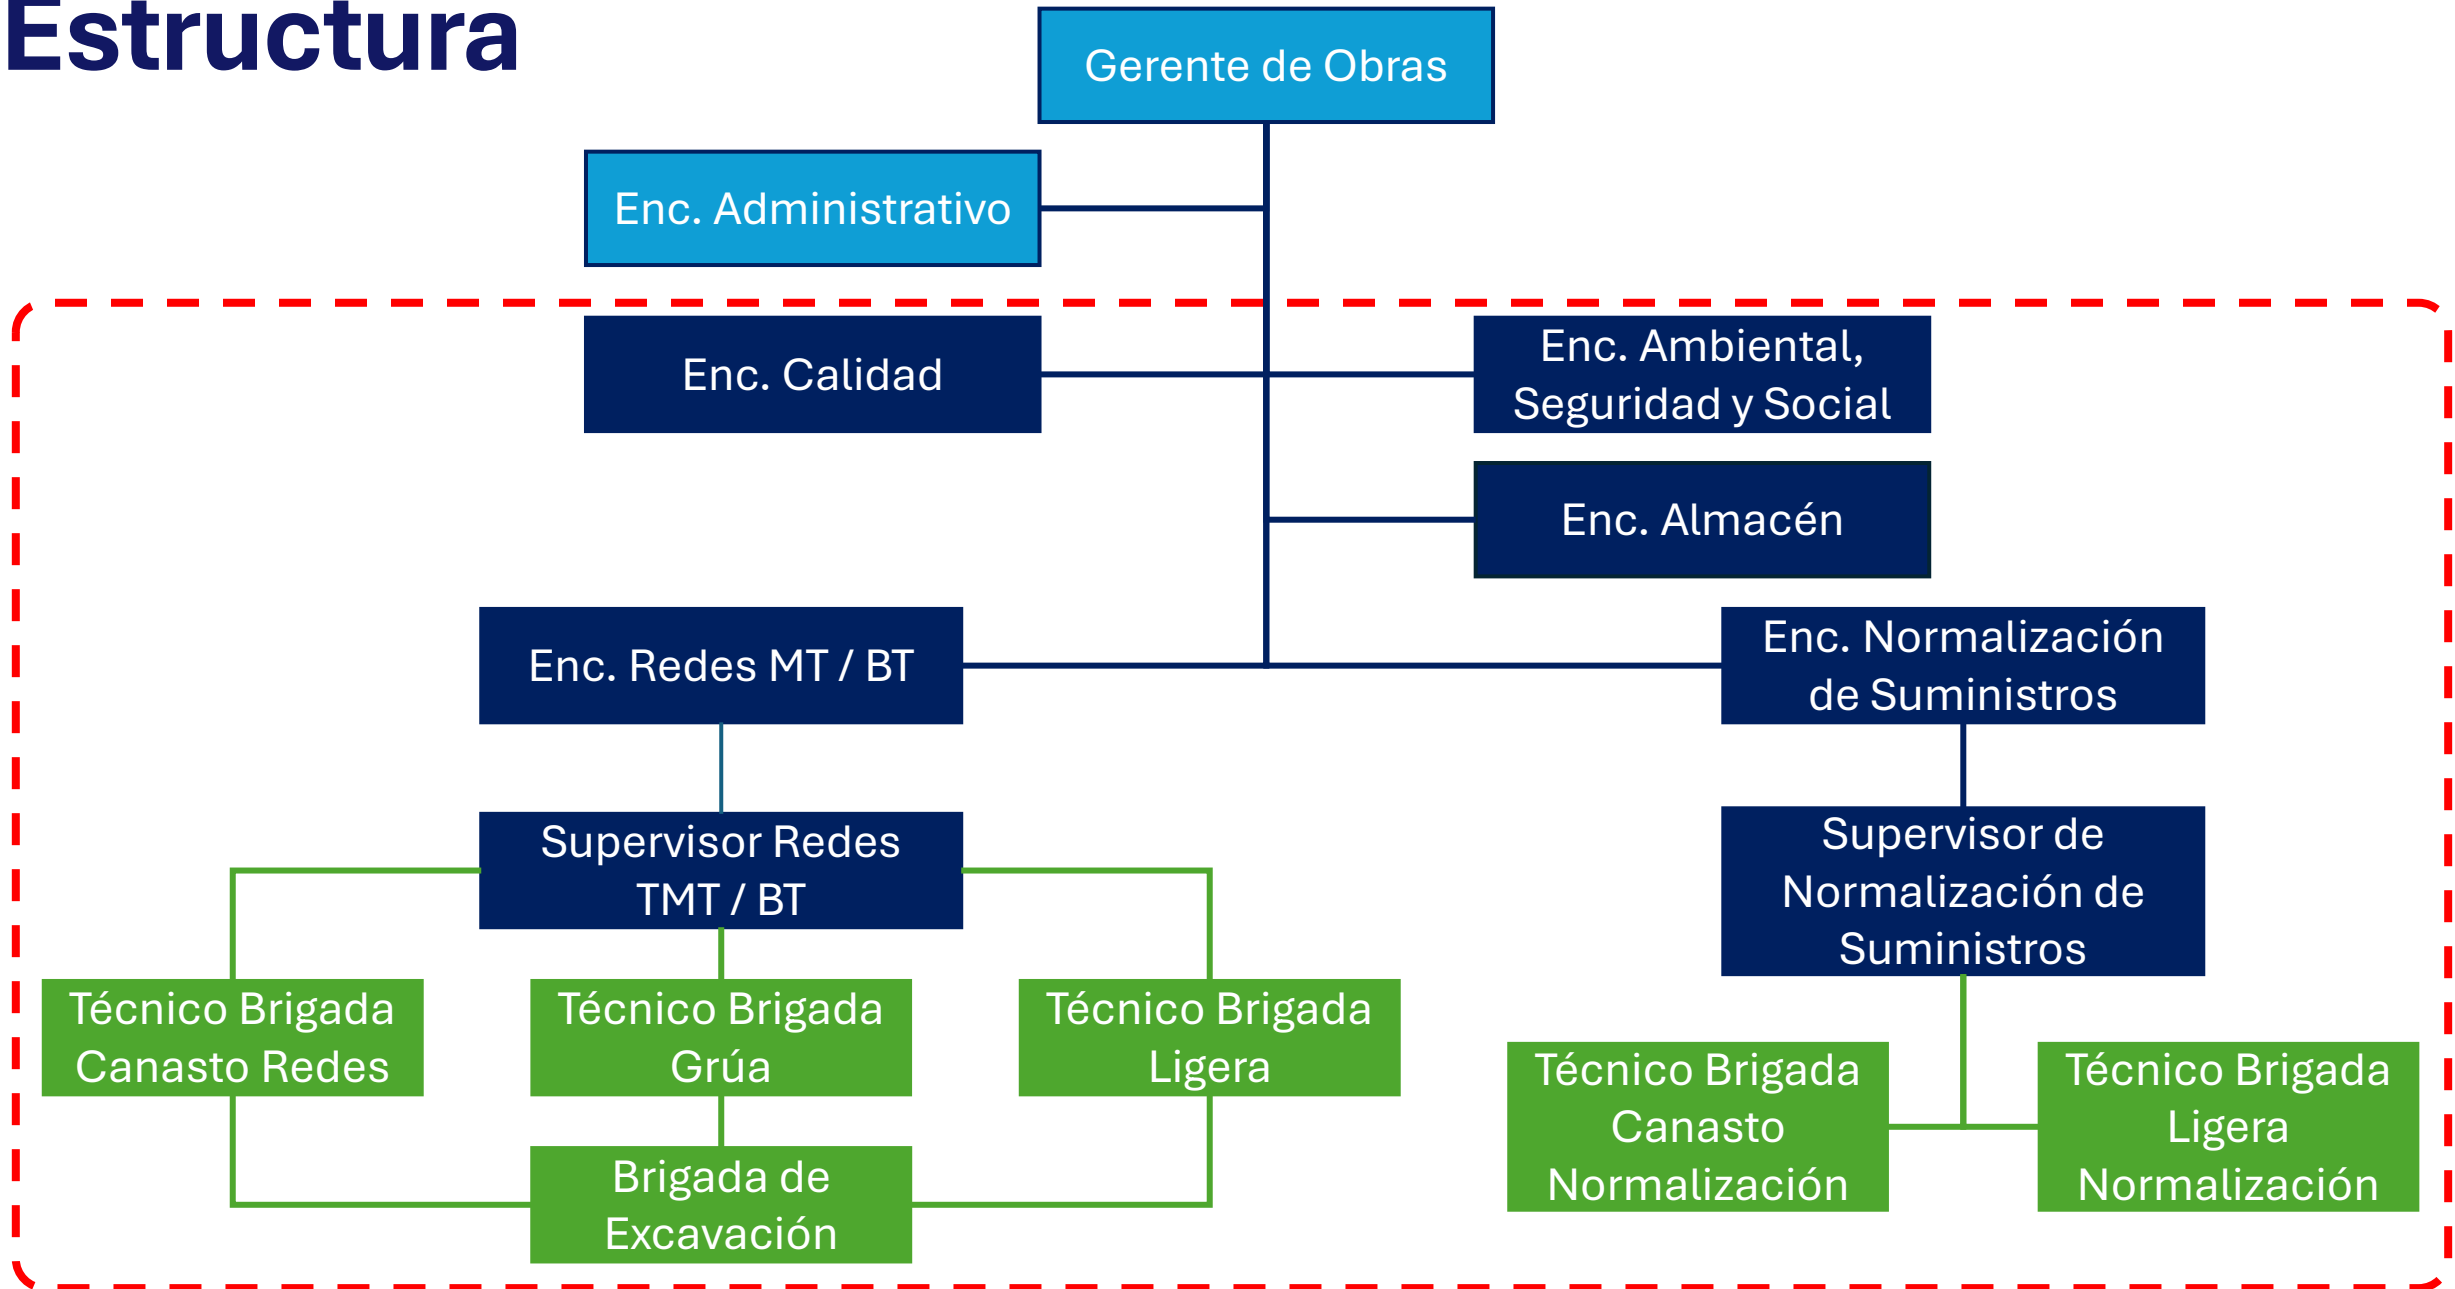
Estructura

Gerente de Obras

Enc. Administrativo

Enc. Calidad

Enc. Ambiental, Seguridad y Social

Enc. Almacén

Enc. Redes MT / BT

Enc. Normalización de Suministros

Supervisor Redes TMT / BT

Supervisor de Normalización de Suministros

Técnico Brigada Canasto Redes

Técnico Brigada Grúa

Técnico Brigada Ligera

Técnico Brigada Canasto Normalización

Técnico Brigada Ligera Normalización

Brigada de Excavación